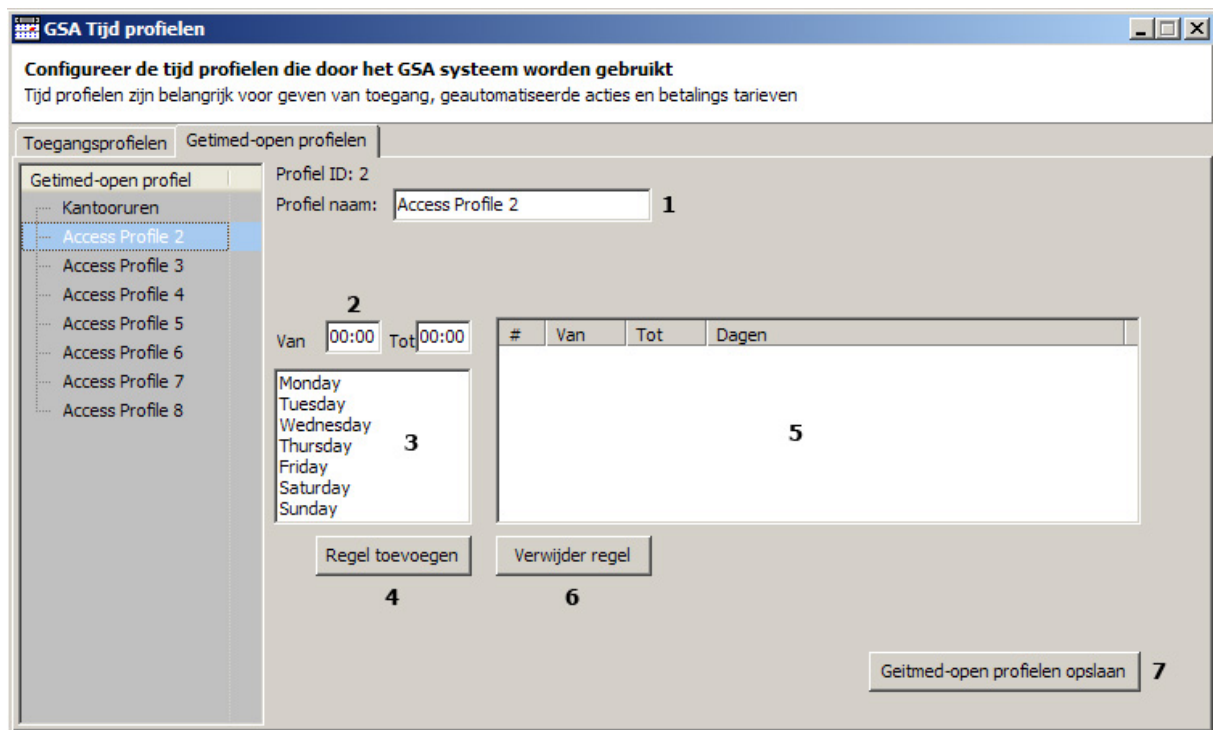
GSA Tijd profielen

**Configureer de tijd profielen die door het GSA systeem worden gebruikt**
Tijd profielen zijn belangrijk voor geven van toegang, geautomatiseerde acties en betalings tarieven

Toegangsprofielen | Getimed-open profielen

Getimed-open profiel
Kantooruren
Access Profile 2
Access Profile 3
Access Profile 4
Access Profile 5
Access Profile 6
Access Profile 7
Access Profile 8

Profiel ID: 2
Profiel naam: Access Profile 2 1

2
Van 00:00 Tot 00:00

Monday
Tuesday
Wednesday
Thursday
Friday
Saturday
Sunday
3

| # | Van | Tot | Dagen |
|---|---|---|---|

5

Regel toevoegen
4

Verwijder regel
6

Geitmed-open profielen opslaan 7